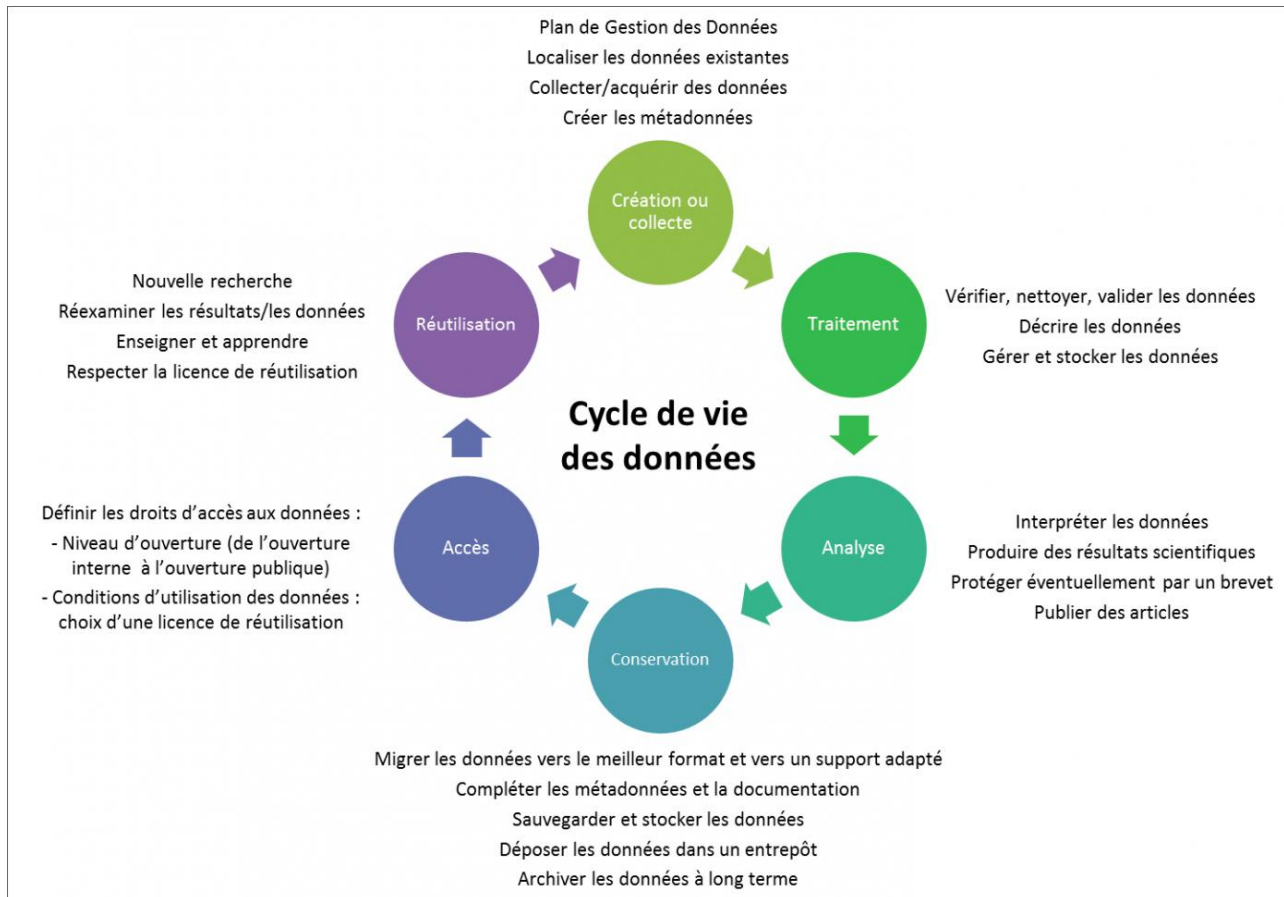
Plan de Gestion des Données
Localiser les données existantes
Collecter/acquérir des données
Créer les métadonnées

Création ou collecte

Traitement

Vérifier, nettoyer, valider les données
Décrire les données
Gérer et stocker les données

Analyse

Interpréter les données
Produire des résultats scientifiques
Protéger éventuellement par un brevet
Publier des articles

Conservation

Migrer les données vers le meilleur format et vers un support adapté
Compléter les métadonnées et la documentation
Sauvegarder et stocker les données
Déposer les données dans un entrepôt
Archiver les données à long terme

Accès

Définir les droits d'accès aux données :
- Niveau d'ouverture (de l'ouverture interne à l'ouverture publique)
- Conditions d'utilisation des données : choix d'une licence de réutilisation

Réutilisation

Nouvelle recherche
Réexaminer les résultats/les données
Enseigner et apprendre
Respecter la licence de réutilisation

Cycle de vie des données